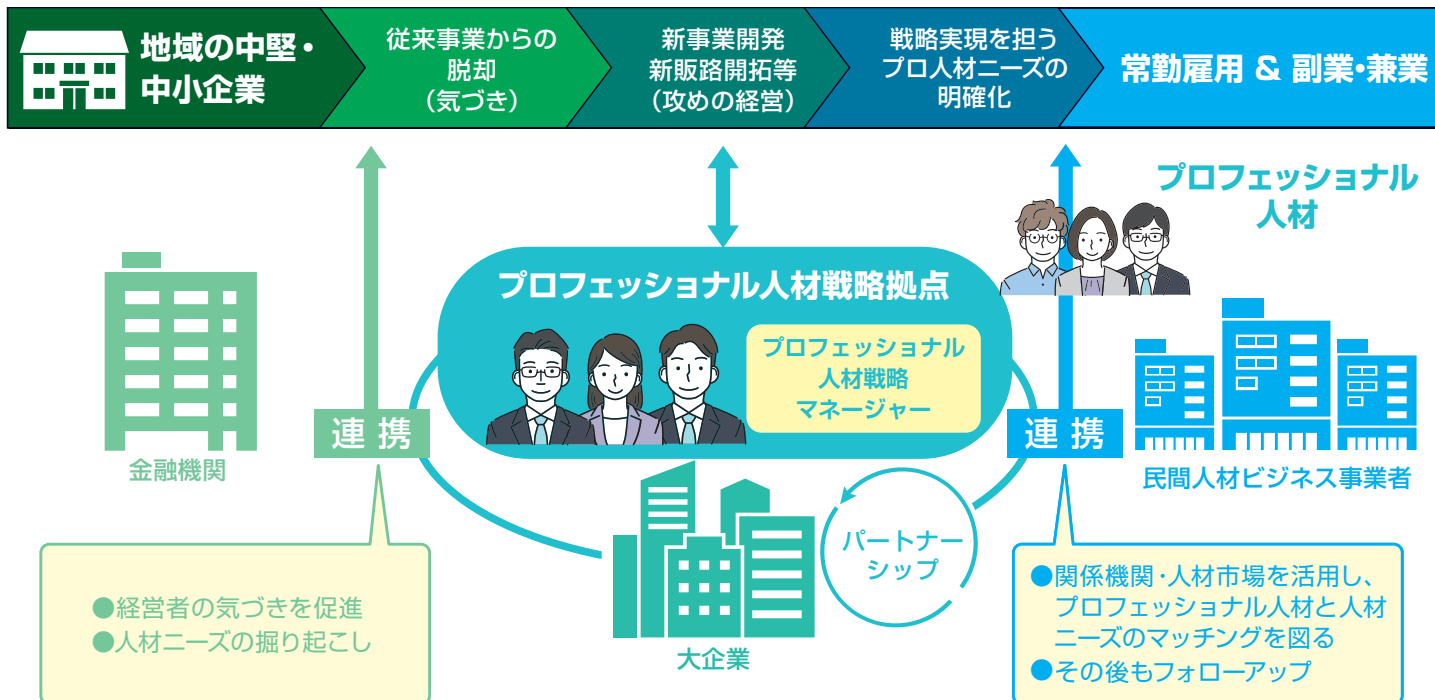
地域の中堅・中小企業

従来事業からの脱却（気づき）

新事業開発 新販路開拓等（攻めの経営）

戦略実現を担うプロ人材ニーズの明確化

常勤雇用 & 副業・兼業

プロフェッショナル人材

プロフェッショナル人材戦略拠点

プロフェッショナル人材戦略マネージャー

連携

連携

金融機関

民間人材ビジネス事業者

パートナーシップ

大企業

●経営者の気づきを促進
●人材ニーズの掘り起こし

●関係機関・人材市場を活用し、プロフェッショナル人材と人材ニーズのマッチングを図る
●その後もフォローアップ